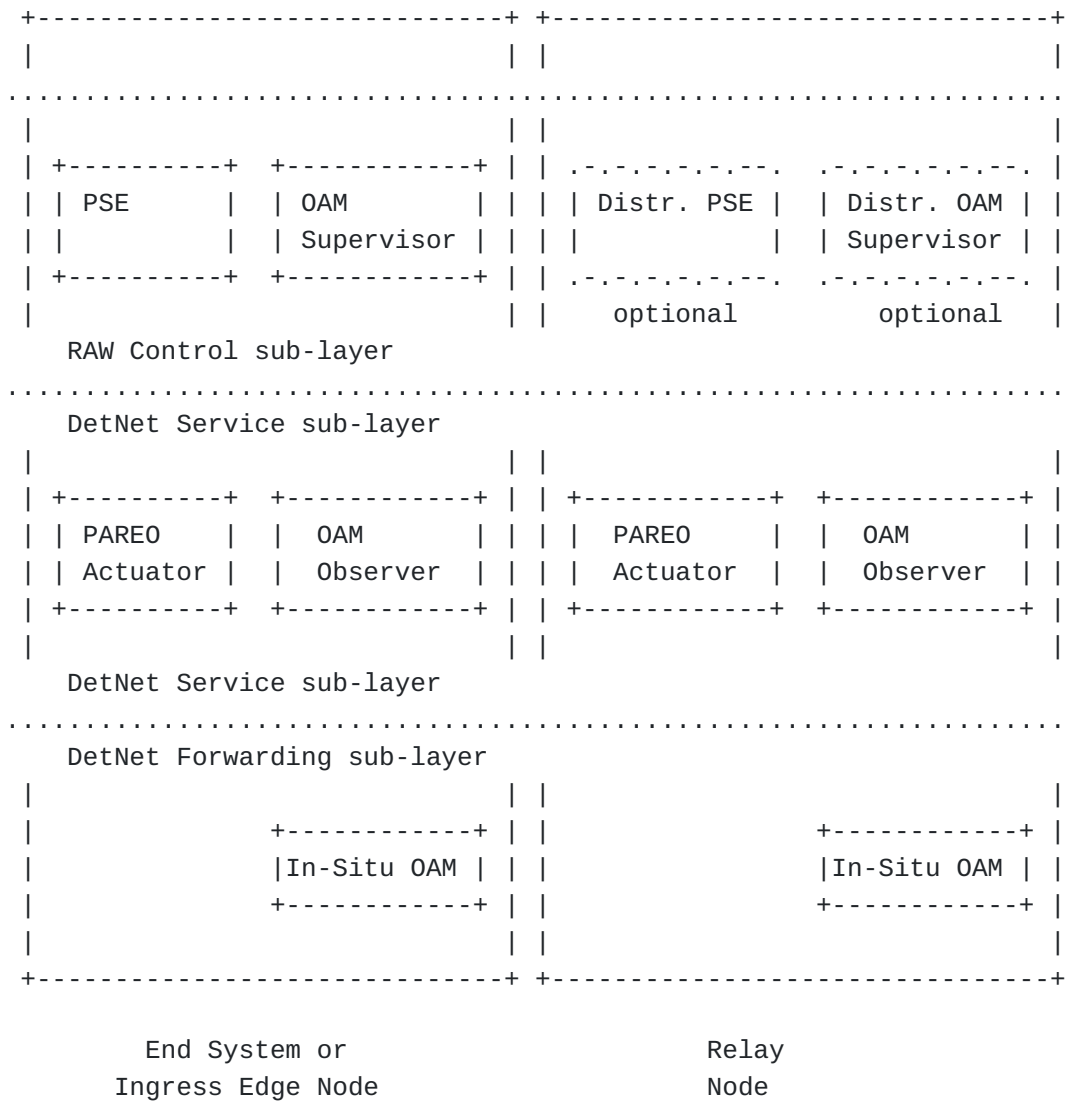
PSE

OAM Supervisor

Distr. PSE

Distr. OAM Supervisor

optional

optional

RAW Control sub-layer

DetNet Service sub-layer

PAREO Actuator

OAM Observer

PAREO Actuator

OAM Observer

DetNet Service sub-layer

DetNet Forwarding sub-layer

In-Situ OAM

In-Situ OAM

End System or Ingress Edge Node

Relay Node